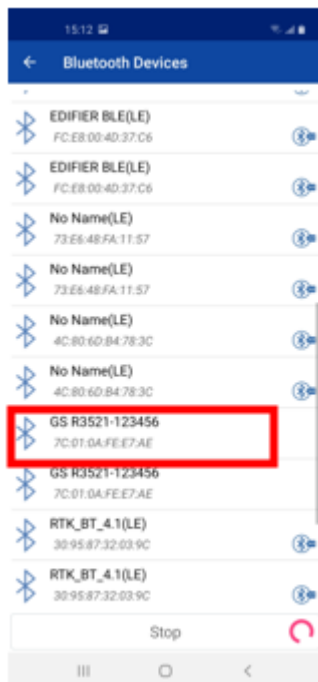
15:12

Bluetooth Devices

EDIFIER BLE(LE)
FC:E8:00:4D:37:C6

EDIFIER BLE(LE)
FC:E8:00:4D:37:C6

No Name(LE)
73:E6:48:FA:11:57

No Name(LE)
73:E6:48:FA:11:57

No Name(LE)
4C:80:6D:B4:78:3C

No Name(LE)
4C:80:6D:B4:78:3C

GS R3521-123456
7C:01:0A:FE:E7:AE

GS R3521-123456
7C:01:0A:FE:E7:AE

RTK_BT_4.1(LE)
30:95:87:32:03:9C

RTK_BT_4.1(LE)
30:95:87:32:03:9C

Stop